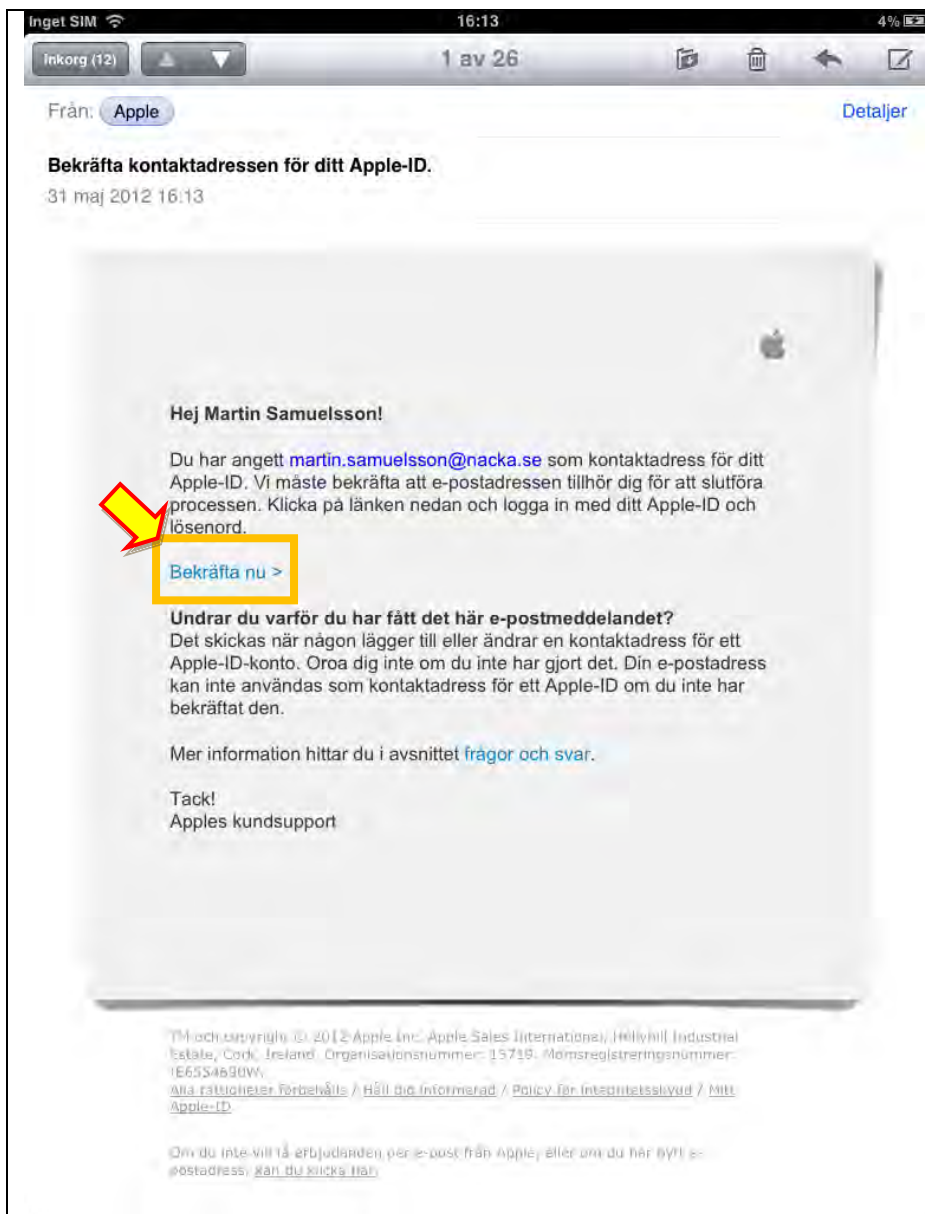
Inget SIM 16:13 4%

Inkorg (12) 1 av 26

Från: Apple Detaljer

Bekräfta kontaktadressen för ditt Apple-ID.

31 maj 2012 16:13

Hej Martin Samuelsson!

Du har angett martin.samuelsson@nacka.se som kontaktadress för ditt Apple-ID. Vi måste bekräfta att e-postadressen tillhör dig för att slutföra processen. Klicka på länken nedan och logga in med ditt Apple-ID och lösenord.

Bekräfta nu >

Undrar du varför du har fått det här e-postmeddelandet?
Det skickas när någon lägger till eller ändrar en kontaktadress för ett Apple-ID-konto. Oroa dig inte om du inte har gjort det. Din e-postadress kan inte användas som kontaktadress för ett Apple-ID om du inte har bekräftat den.

Mer information hittar du i avsnittet frågor och svar.

Tack!
Apples kundsupport

TM och copyright © 2012 Apple Inc. Apple Sales International, Hollyhill Industrial Estate, Cork, Ireland. Organisationsnummer: 15719. Momsregistreringsnummer: IE6554690W.
Alla rättigheter förbehålls / Håll dig informerad / Policy för integritetsskydd / Mitt Apple-ID

Om du inte vill få erbjudanden per e-post från Apple, eller om du har bytt e-postadress, kan du klicka här.